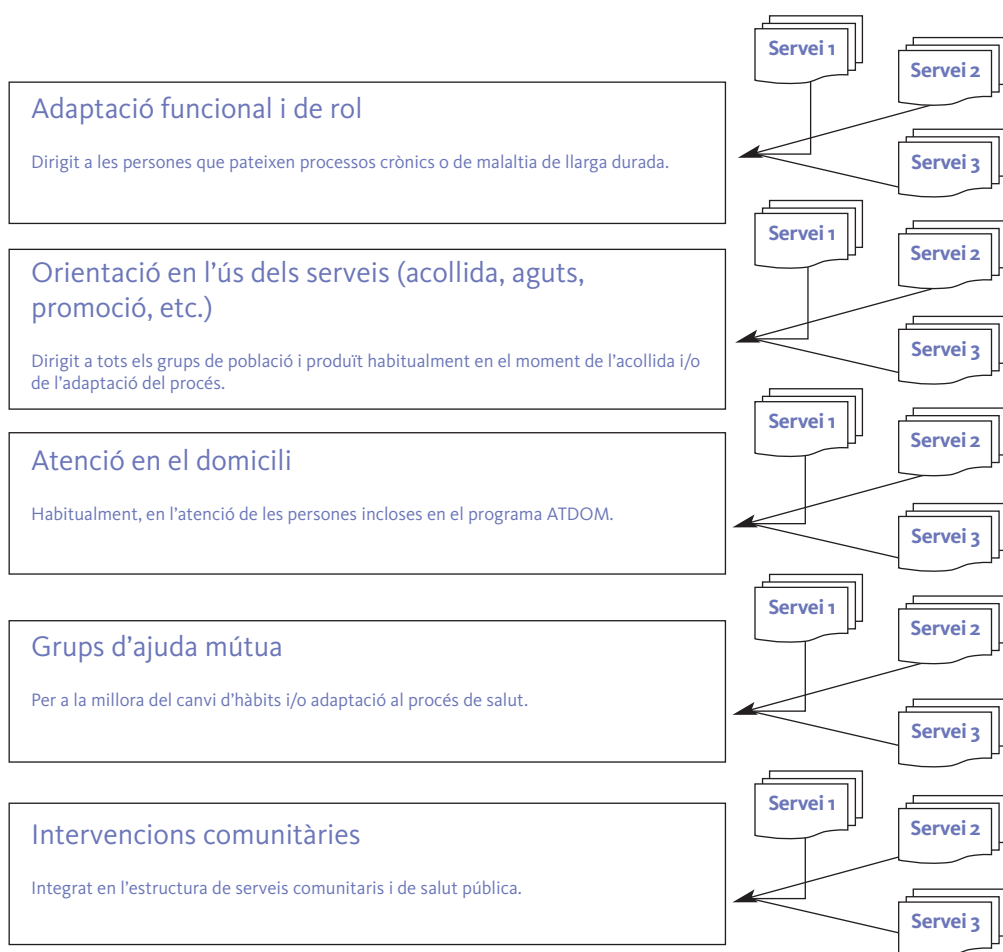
Adaptació funcional i de rol

Dirigit a les persones que pateixen processos crònics o de malaltia de llarga durada.

Servei 1

Servei 2

Servei 3

Orientació en l'ús dels serveis (acollida, aguts, promoció, etc.)

Dirigit a tots els grups de població i produït habitualment en el moment de l'acollida i/o de l'adaptació del procés.

Servei 1

Servei 2

Servei 3

Atenció en el domicili

Habitualment, en l'atenció de les persones incloses en el programa ATDOM.

Servei 1

Servei 2

Servei 3

Grups d'ajuda mútua

Per a la millora del canvi d'hàbits i/o adaptació al procés de salut.

Servei 1

Servei 2

Servei 3

Intervencions comunitàries

Integrat en l'estructura de serveis comunitaris i de salut pública.

Servei 1

Servei 2

Servei 3